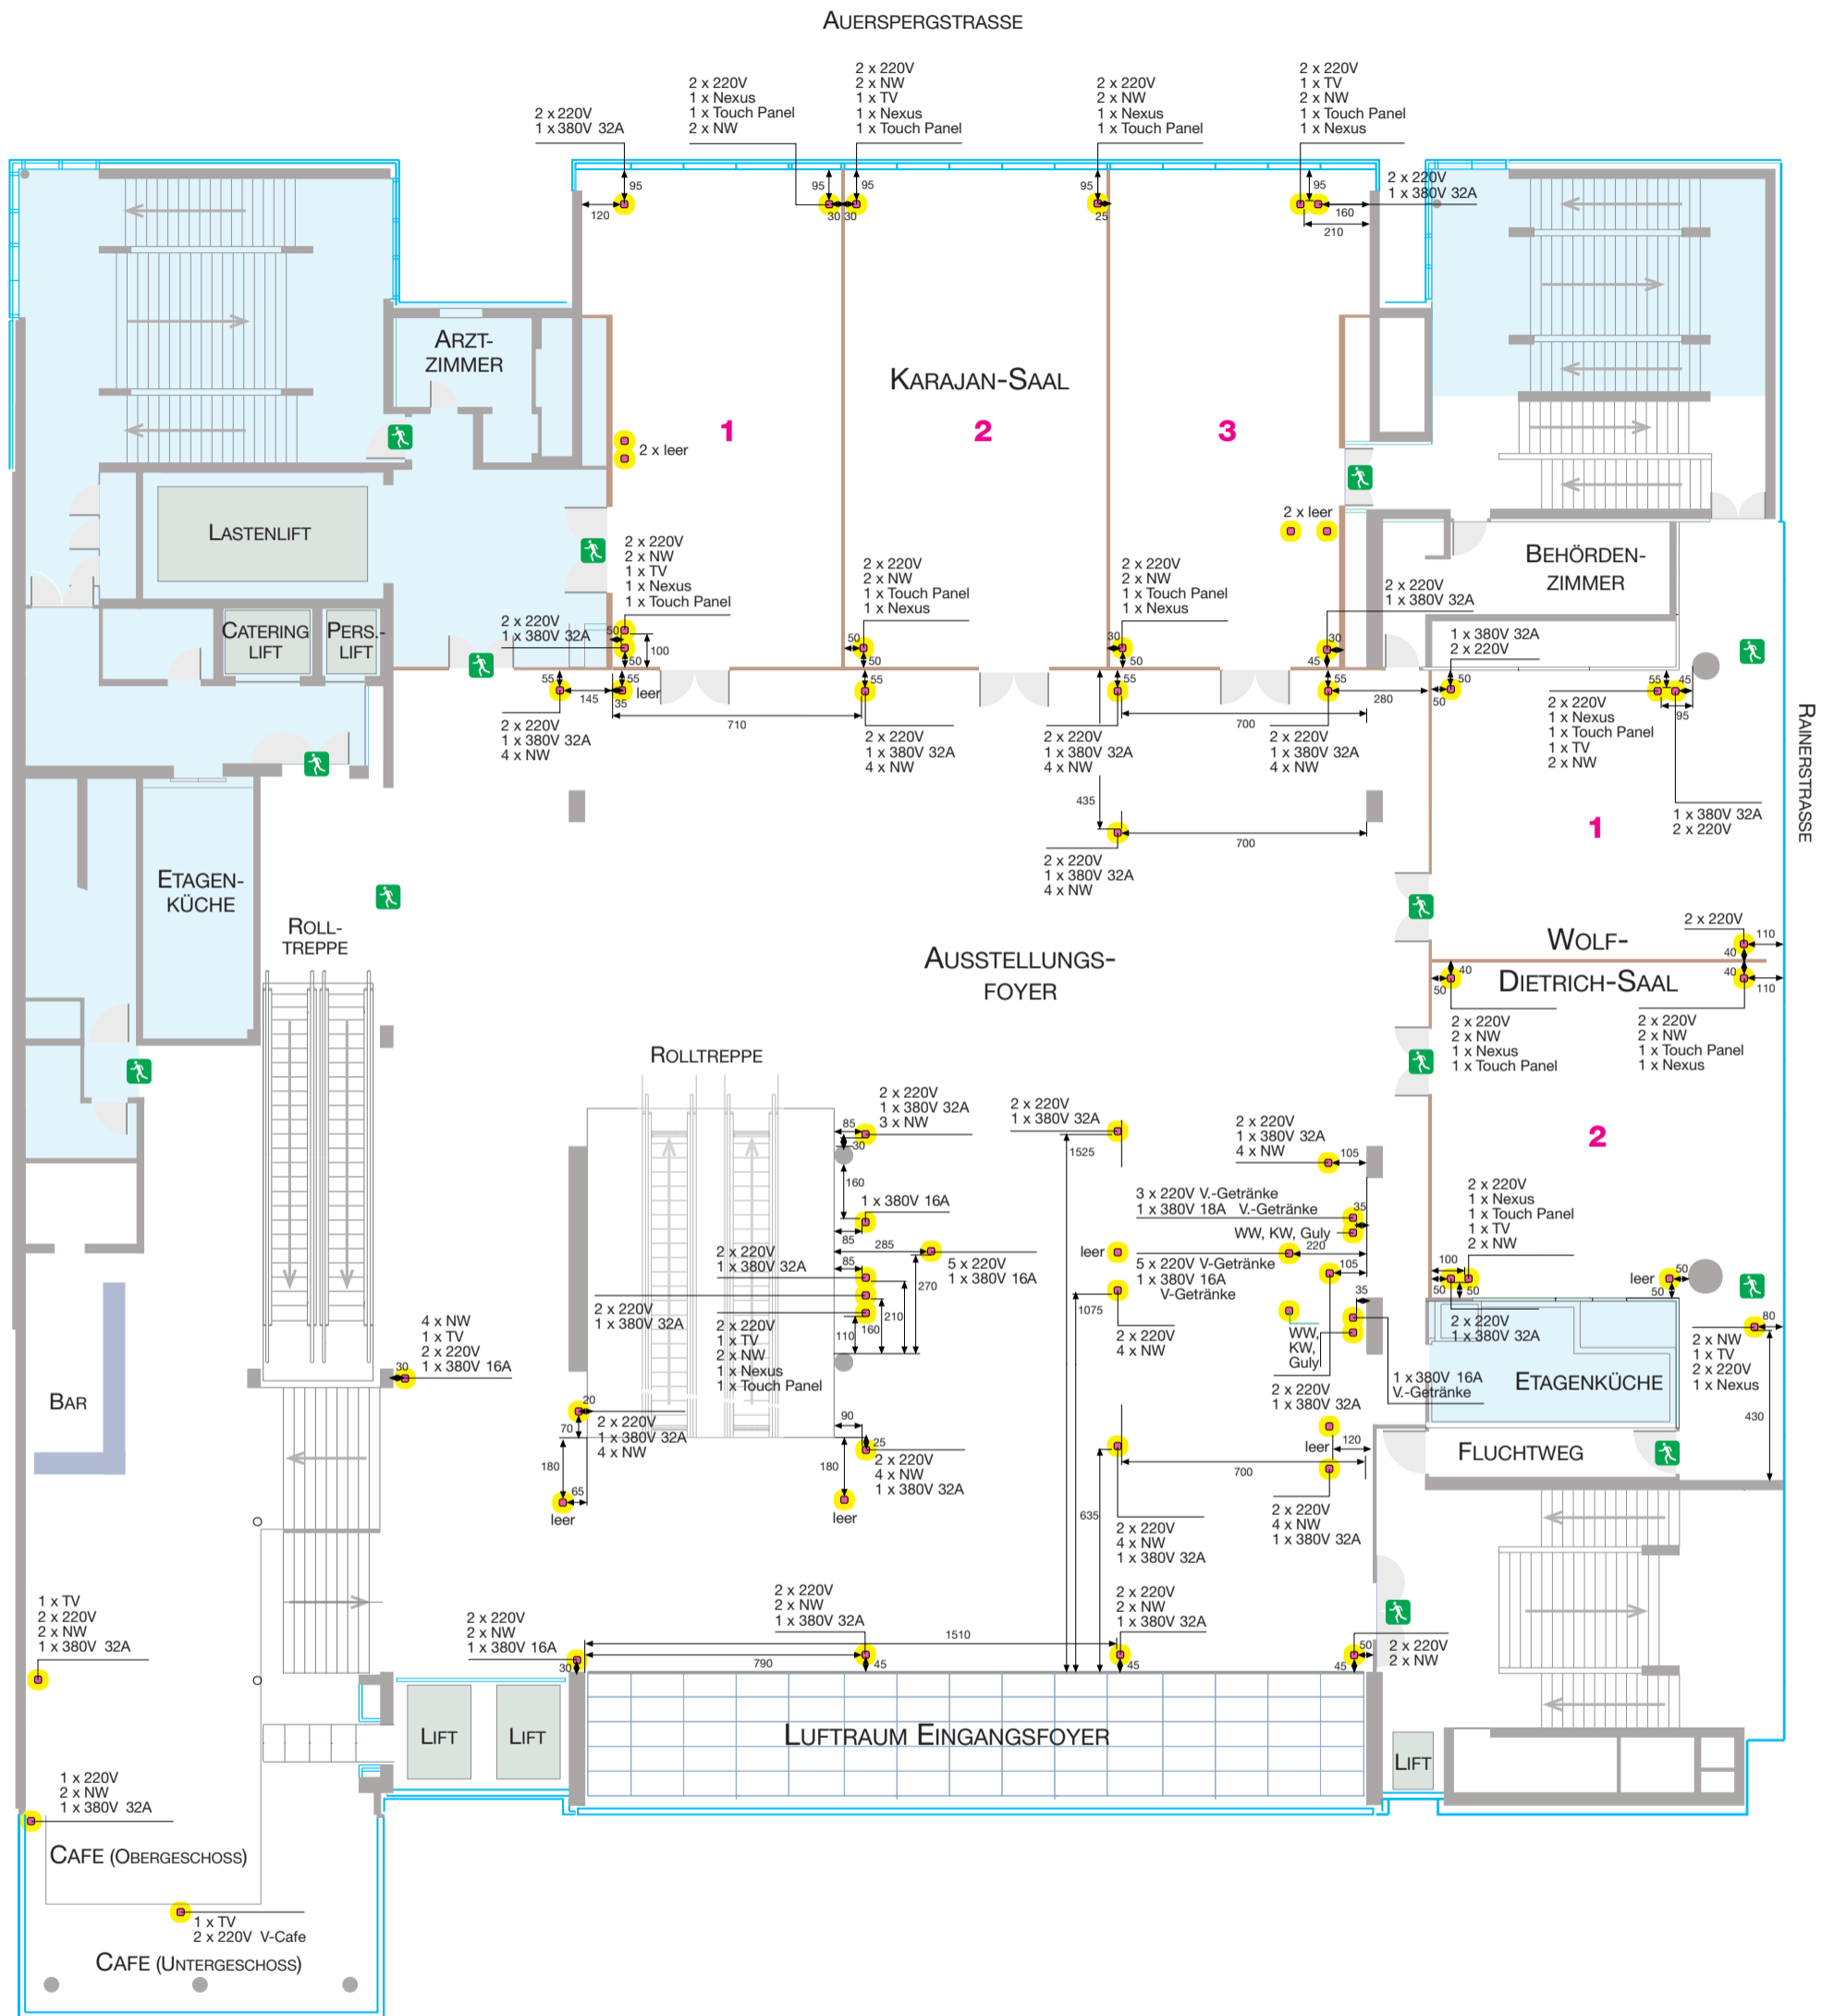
AUERSPERGSTRASSE

2 x 220V
1 x 380V 32A

2 x 220V
1 x Nexus
1 x Touch Panel
2 x NW

2 x 220V
2 x NW
1 x TV
1 x Nexus
1 x Touch Panel

2 x 220V
2 x NW
1 x Nexus
1 x Touch Panel

2 x 220V
1 x TV
2 x NW
1 x Touch Panel
1 x Nexus

2 x 220V
1 x 380V 32A

95 120 95 30 30 95 95 25 95 160 210

ARZT-
ZIMMER

KARAJAN-SAAL

1 2 3

2 x leer

2 x leer

LASTENLIFT

2 x 220V
2 x NW
1 x TV
1 x Nexus
1 x Touch Panel

2 x 220V
2 x NW
1 x Touch Panel
1 x Nexus

2 x 220V
2 x NW
1 x Touch Panel
1 x Nexus

BEHÖRDEN-
ZIMMER

2 x 220V
1 x 380V 32A

CATERING LIFT

PERS.-LIFT

2 x 220V
1 x 380V 32A

1 x 380V 32A
2 x 220V

50 100 50 50 50 30 50 30 45 55 55 145 35 leer 55 55 55 50 50 280 55 45 95

2 x 220V
1 x Nexus
1 x Touch Panel
1 x TV
2 x NW

2 x 220V
1 x 380V 32A
4 x NW

710

2 x 220V
1 x 380V 32A
4 x NW

2 x 220V
1 x 380V 32A
4 x NW

700

2 x 220V
1 x 380V 32A
4 x NW

435

700

2 x 220V
1 x 380V 32A
4 x NW

1 x 380V 32A
2 x 220V

1

RAINERSTRASSE

ETAGEN-
KÜCHE

ROLL-
TREPPE

AUSSTELLUNGS-
FOYER

WOLF-
DIETRICH-SAAL

2 x 220V
110 40 40 40 50 110

2 x 220V
2 x NW
1 x Nexus
1 x Touch Panel

2 x 220V
2 x NW
1 x Touch Panel
1 x Nexus

ROLLTREPPE

2 x 220V
1 x 380V 32A
3 x NW

2 x 220V
1 x 380V 32A

2 x 220V
1 x 380V 32A
4 x NW

2

85 30 1525 105

160

1 x 380V 16A

3 x 220V V.-Getränke
1 x 380V 18A V.-Getränke

35

WW, KW, Guly
220

85 285

leer

2 x 220V
1 x 380V 32A

85

5 x 220V
1 x 380V 16A

5 x 220V V-Getränke
1 x 380V 16A
V-Getränke

105

2 x 220V
1 x Nexus
1 x Touch Panel
1 x TV
2 x NW

100 50 50 leer 50 50

270

2 x 220V
1 x 380V 32A

1075

35

210

2 x 220V
1 x TV
2 x NW
1 x Nexus
1 x Touch Panel

110 160

2 x 220V
4 x NW

WW,
KW,
Guly

2 x 220V
1 x 380V 32A

80

2 x NW
1 x TV
2 x 220V
1 x Nexus

4 x NW
1 x TV
2 x 220V
1 x 380V 16A

30

BAR

1 x 380V 16A
V.-Getränke

ETAGENKÜCHE

2 x 220V
1 x 380V 32A

430

20 70

2 x 220V
1 x 380V 32A
4 x NW

90

25

2 x 220V
4 x NW
1 x 380V 32A

180 180 65

leer leer

leer 120

700

FLUCHTWEG

635

2 x 220V
4 x NW
1 x 380V 32A

2 x 220V
4 x NW
1 x 380V 32A

1 x TV
2 x 220V
2 x NW
1 x 380V 32A

2 x 220V
2 x NW
1 x 380V 16A

2 x 220V
2 x NW
1 x 380V 32A

1510

2 x 220V
2 x NW
1 x 380V 32A

50

2 x 220V
2 x NW

30 790 45 45 45

LIFT LIFT

LUFTRAUM EINGANGSFOYER

LIFT

1 x 220V
2 x NW
1 x 380V 32A

CAFE (OBERGESCHOSS)

1 x TV
2 x 220V V-Cafe

CAFE (UNTERGESCHOSS)